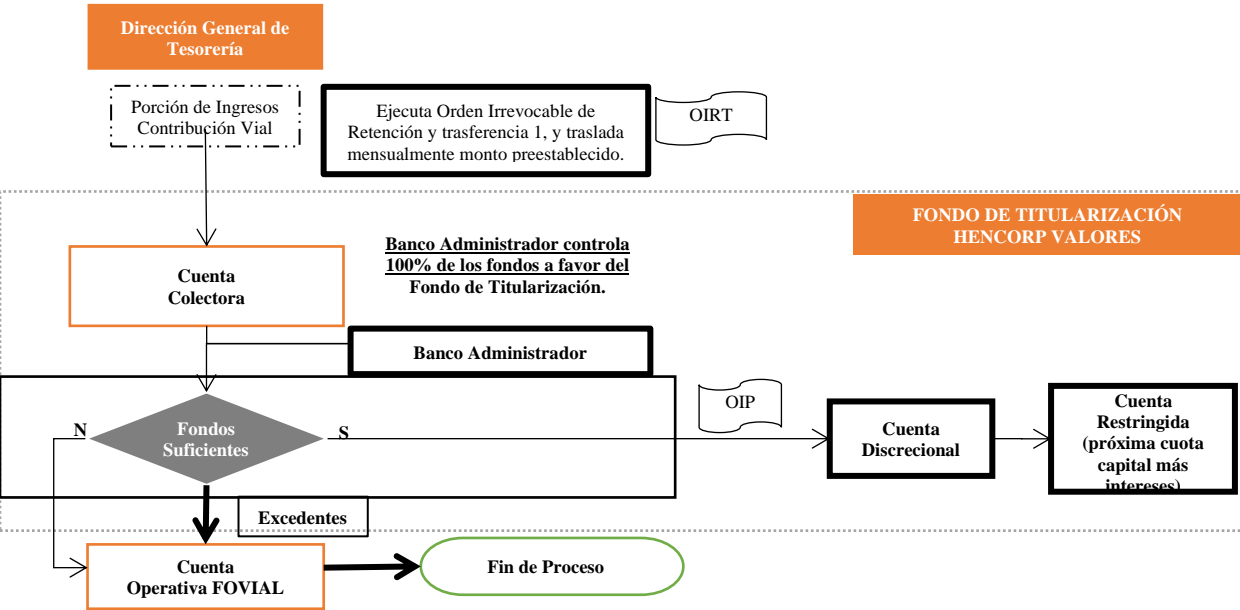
Dirección General de Tesorería

Porción de Ingresos Contribución Vial

Ejecuta Orden Irrevocable de Retención y trasferencia 1, y traslada mensualmente monto preestablecido.

OIRT

FONDO DE TITULARIZACIÓN HENCORP VALORES

Cuenta Colectora

Banco Administrador controla 100% de los fondos a favor del Fondo de Titularización.

Banco Administrador

N

Fondos Suficientes

S

OIP

Cuenta Discrecional

Cuenta Restringida (próxima cuota capital más intereses)

Excedentes

Cuenta Operativa FOVIAL

Fin de Proceso